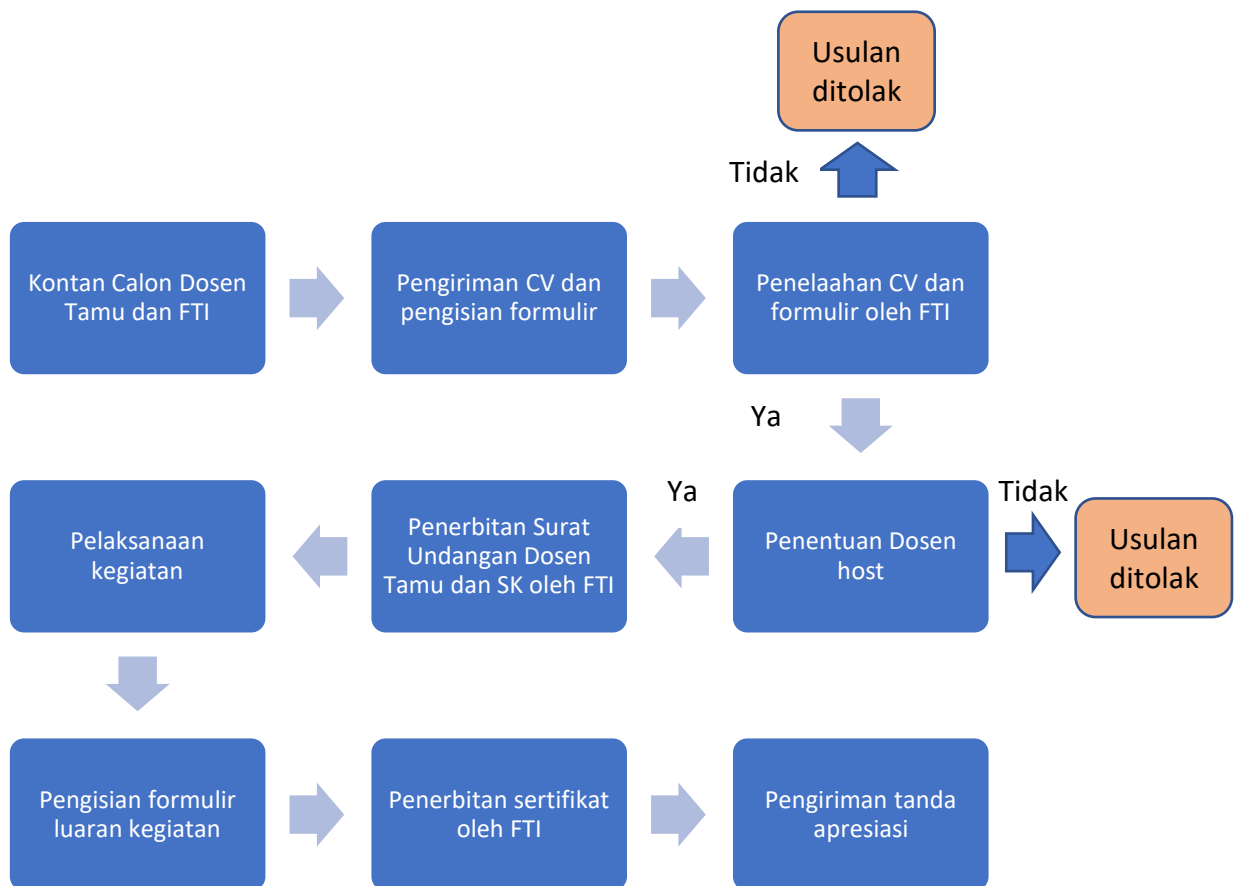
Usulan ditolak

Tidak

Kontan Calon Dosen Tamu dan FTI

Pengiriman CV dan pengisian formulir

Penelaahan CV dan formulir oleh FTI

Ya

Pelaksanaan kegiatan

Ya

Penerbitan Surat Undangan Dosen Tamu dan SK oleh FTI

Penentuan Dosen host

Tidak

Usulan ditolak

Pengisian formulir luaran kegiatan

Penerbitan sertifikat oleh FTI

Pengiriman tanda apresiasi